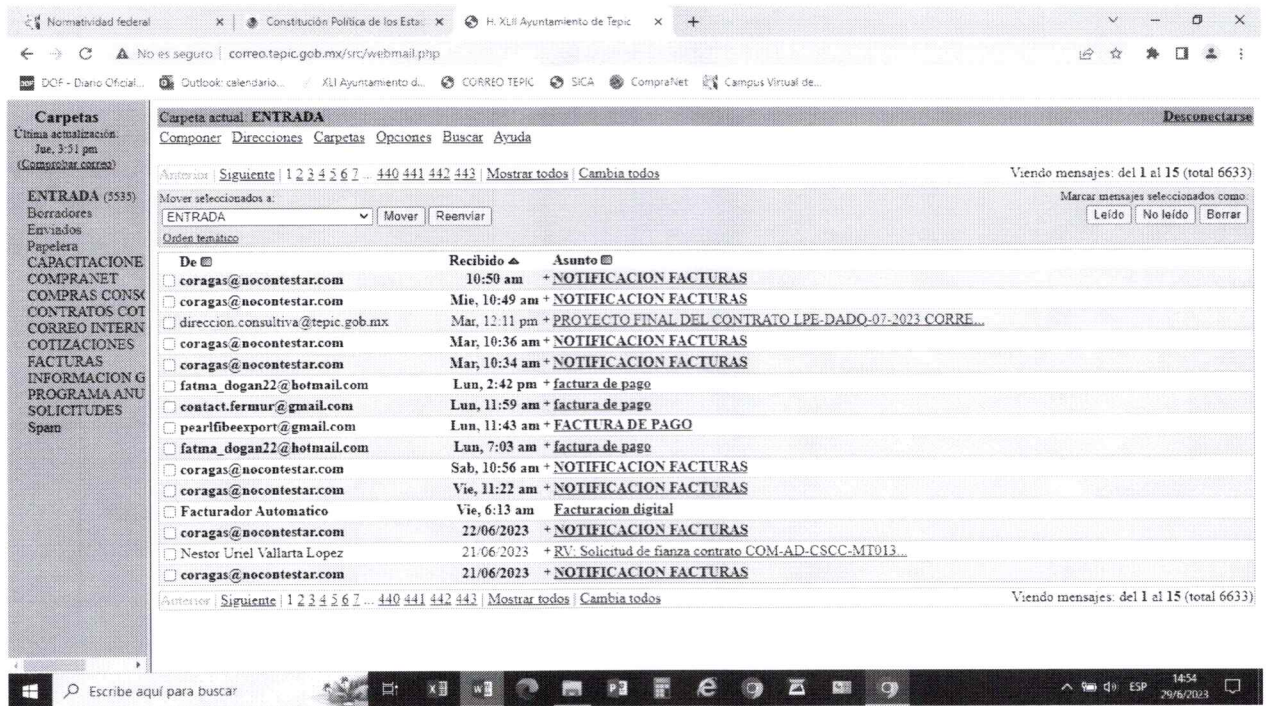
Normatividad federal | Constitución Política de los Esta | H. XLII Ayuntamiento de Tepic

No es seguro | correo.tepic.gob.mx/src/webmail.php

DOF - Diario Oficial... | Outlook: calendario... | XLI Ayuntamiento d... | CORREO TEPIC | SICA | CompraNet | Campus Virtual de...

Carpetas
Última actualización: Jue, 3:51 pm
(Comprobar correo)

ENTRADA (5535)
Borradores
Enviados
Papelera
CAPACITACIONE
COMPRANET
COMPRAS CONS
CONTRATOS COT
CORREO INTERN
COTIZACIONES
FACTURAS
INFORMACION G
PROGRAMA ANU
SOLICITUDES
Spam

Carpeta actual: ENTRADA
Desconectarse

Componer Direcciones Carpetas Opciones Buscar Ayuda

Anterior | Siguiente | 1 2 3 4 5 6 7 ... 440 441 442 443 | Mostrar todos | Cambia todos
Viendo mensajes: del 1 al 15 (total 6633)

Mover seleccionados a:
ENTRADA | Mover | Reenviar
Orden temático

Marcar mensajes seleccionados como:
Leído | No leído | Borrar

| De | Recibido | Asunto |
|---|---|---|
| coragas@nocontestar.com | 10:50 am | + NOTIFICACION FACTURAS |
| coragas@nocontestar.com | Mie, 10:49 am | + NOTIFICACION FACTURAS |
| direccion.consultiva@tepic.gob.mx | Mar, 12:11 pm | + PROYECTO FINAL DEL CONTRATO LPE-DADO-07-2023 CORRE... |
| coragas@nocontestar.com | Mar, 10:36 am | + NOTIFICACION FACTURAS |
| coragas@nocontestar.com | Mar, 10:34 am | + NOTIFICACION FACTURAS |
| fatma_dogan22@hotmail.com | Lun, 2:42 pm | + factura de pago |
| contact.fermur@gmail.com | Lun, 11:59 am | + factura de pago |
| pearlfibeexport@gmail.com | Lun, 11:43 am | + FACTURA DE PAGO |
| fatma_dogan22@hotmail.com | Lun, 7:03 am | + factura de pago |
| coragas@nocontestar.com | Sab, 10:56 am | + NOTIFICACION FACTURAS |
| coragas@nocontestar.com | Vie, 11:22 am | + NOTIFICACION FACTURAS |
| Facturador Automatico | Vie, 6:13 am | Facturacion digital |
| coragas@nocontestar.com | 22/06/2023 | + NOTIFICACION FACTURAS |
| Nestor Uriel Vallarta Lopez | 21/06/2023 | + RV: Solicitud de fianza contrato COM-AD-CSCC-MT013... |
| coragas@nocontestar.com | 21/06/2023 | + NOTIFICACION FACTURAS |

Anterior | Siguiente | 1 2 3 4 5 6 7 ... 440 441 442 443 | Mostrar todos | Cambia todos
Viendo mensajes: del 1 al 15 (total 6633)

Escribe aquí para buscar
ESP 14:54 29/6/2023